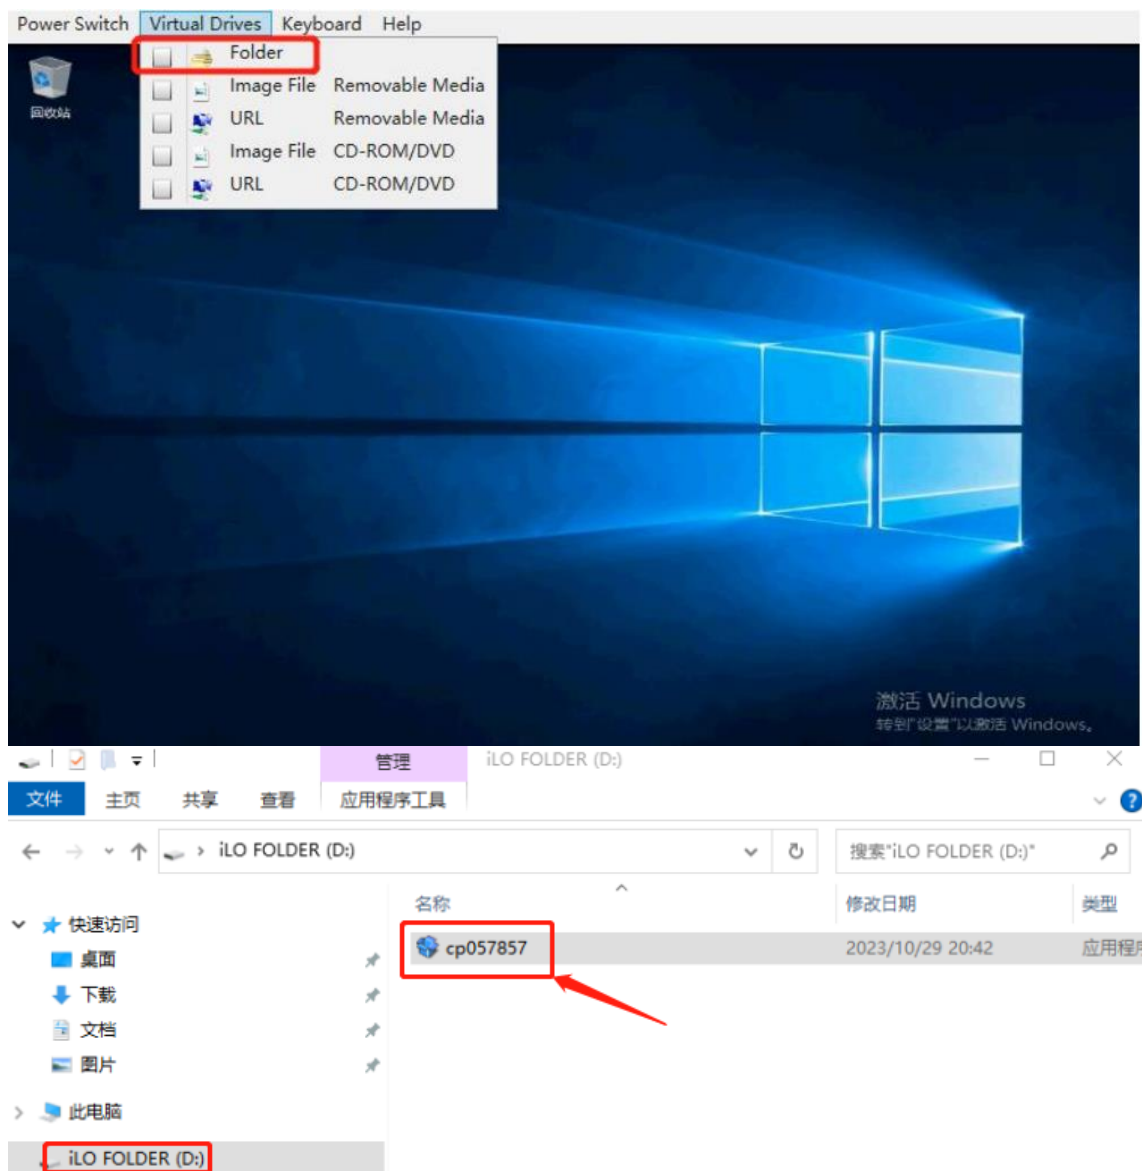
Power Switch Virtual Drives Keyboard Help

Folder
Image File Removable Media
URL Removable Media
Image File CD-ROM/DVD
URL CD-ROM/DVD

回收站

激活 Windows
转到"设置"以激活 Windows。

管理 iLO FOLDER (D:)

文件 主页 共享 查看 应用程序工具

iLO FOLDER (D:)

搜索"iLO FOLDER (D:)"

快速访问
桌面
下载
文档
图片
此电脑
iLO FOLDER (D:)

| 名称 | 修改日期 | 类型 |
|---|---|---|
| cp057857 | 2023/10/29 20:42 | 应用程 |